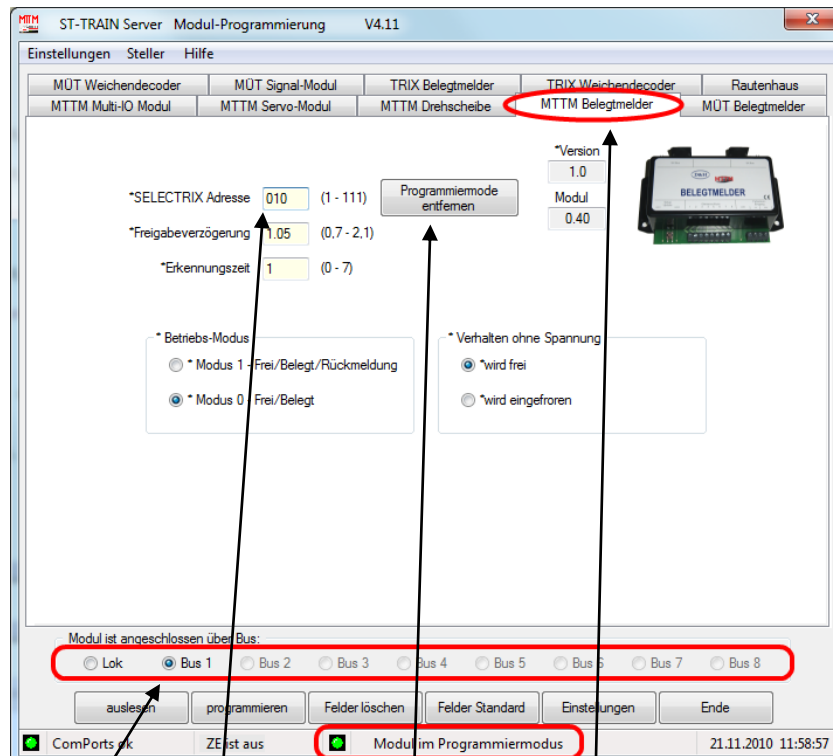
MTTM ST-TRAIN Server Modul-Programmierung V4.11

Einstellungen Steller Hilfe

MÜT Weichendecoder | MÜT Signal-Modul | TRIX Belegtmelder | TRIX Weichendecoder | Rautenhaus
MTTM Multi-IO Modul | MTTM Servo-Modul | MTTM Drehscheibe | MTTM Belegtmelder | MÜT Belegtmelder

*Version
1.0
Modul
0.40

BELEGTMELDER

*SELECTRIX Adresse 010 (1 - 111)
*Freigabeverzögerung 1.05 (0,7 - 2,1)
*Erkennungszeit 1 (0 - 7)

Programmiermode entfernen

* Betriebs-Modus
* Modus 1 - Frei/Belegt/Rückmeldung
* Modus 0 - Frei/Belegt

* Verhalten ohne Spannung
*wird frei
*wird eingefroren

Modul ist angeschlossen über Bus:
Lok Bus 1 Bus 2 Bus 3 Bus 4 Bus 5 Bus 6 Bus 7 Bus 8

auslesen programmieren Felder löschen Felder Standard Einstellungen Ende

ComPorts ok ZE ist aus Modul im Programmiermodus 21.11.2010 11:58:57